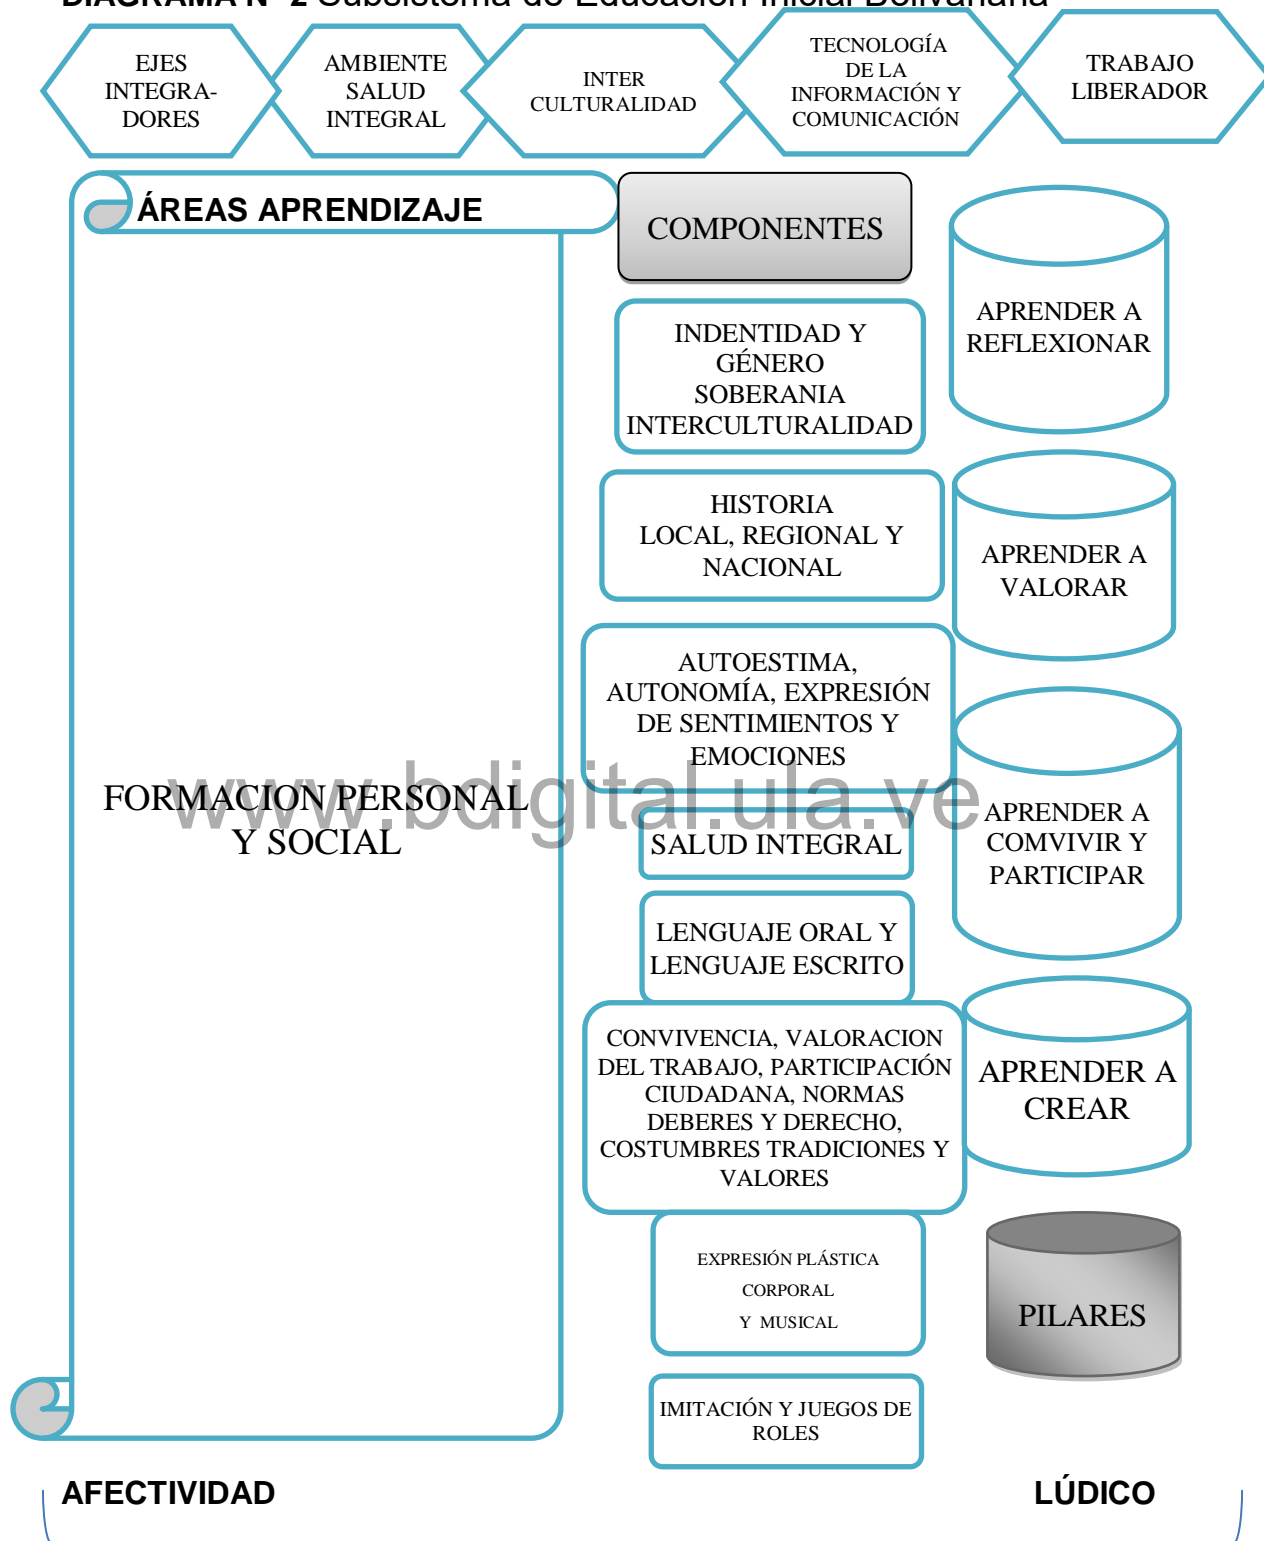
DIAGRAMA N° 2 Subsistema de Educación Inicial Bolivariana

EJES INTEGRADORES

AMBIENTE SALUD INTEGRAL

INTER CULTURALIDAD

TECNOLOGÍA DE LA INFORMACIÓN Y COMUNICACIÓN

TRABAJO LIBERADOR

ÁREAS APRENDIZAJE

COMPONENTES

APRENDER A REFLEXIONAR

INDENTIDAD Y GÉNERO SOBERANIA INTERCULTURALIDAD

HISTORIA LOCAL, REGIONAL Y NACIONAL

APRENDER A VALORAR

AUTOESTIMA, AUTONOMÍA, EXPRESIÓN DE SENTIMIENTOS Y EMOCIONES

FORMACION PERSONAL Y SOCIAL

www.bdigital.ula.ve

APRENDER A COMVIVIR Y PARTICIPAR

SALUD INTEGRAL

LENGUAJE ORAL Y LENGUAJE ESCRITO

CONVIVENCIA, VALORACION DEL TRABAJO, PARTICIPACIÓN CIUDADANA, NORMAS DEBERES Y DERECHO, COSTUMBRES TRADICIONES Y VALORES

APRENDER A CREAR

EXPRESIÓN PLÁSTICA CORPORAL Y MUSICAL

PILARES

IMITACIÓN Y JUEGOS DE ROLES

AFECTIVIDAD

LÚDICO